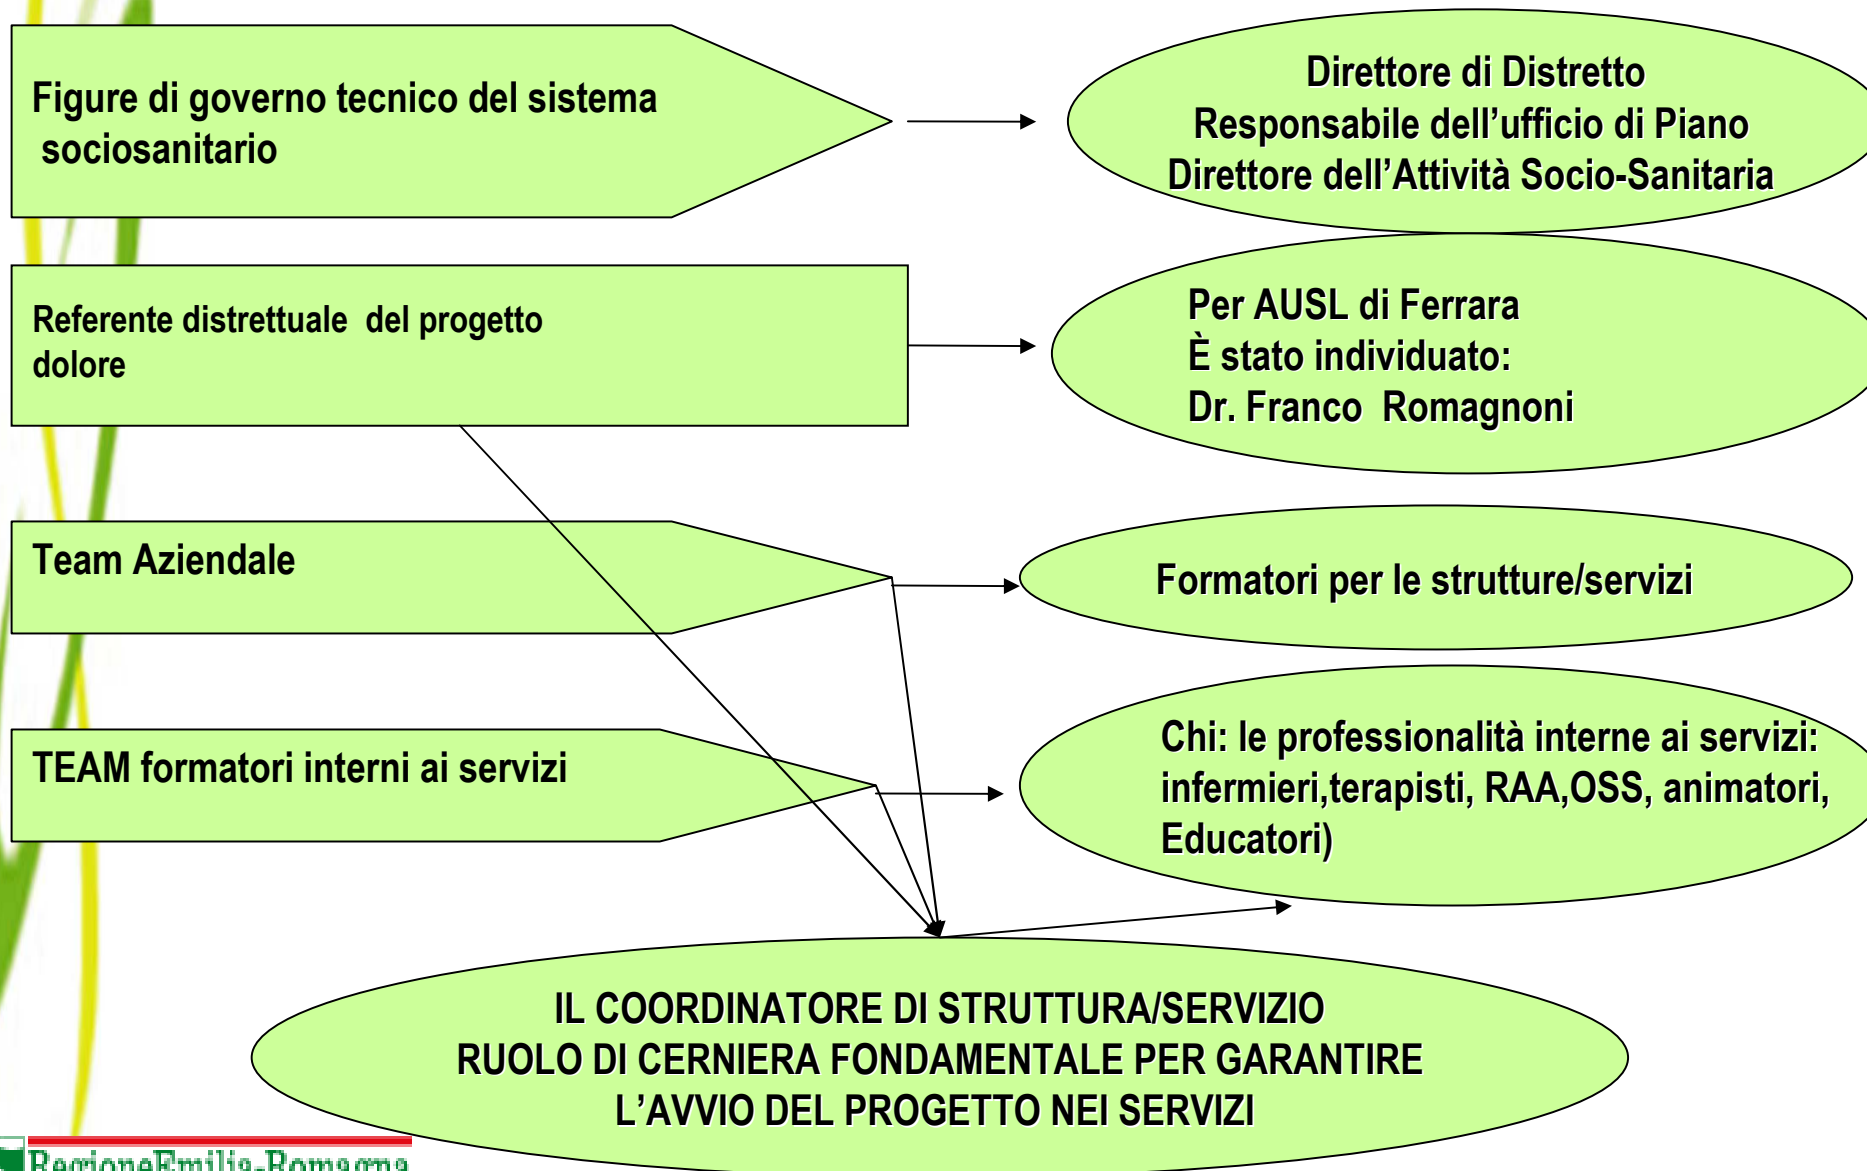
Figure di governo tecnico del sistema sociosanitario

Direttore di Distretto
Responsabile dell'ufficio di Piano
Direttore dell'Attività Socio-Sanitaria

Referente distrettuale del progetto dolore

Per AUSL di Ferrara
È stato individuato:
Dr. Franco Romagnoni

Team Aziendale

Formatori per le strutture/servizi

TEAM formatori interni ai servizi

Chi: le professionalità interne ai servizi: infermieri,terapisti, RAA,OSS, animatori, Educatori)

IL COORDINATORE DI STRUTTURA/SERVIZIO
RUOLO DI CERNIERA FONDAMENTALE PER GARANTIRE
L'AVVIO DEL PROGETTO NEI SERVIZI

RegioneEmilia-Romagna